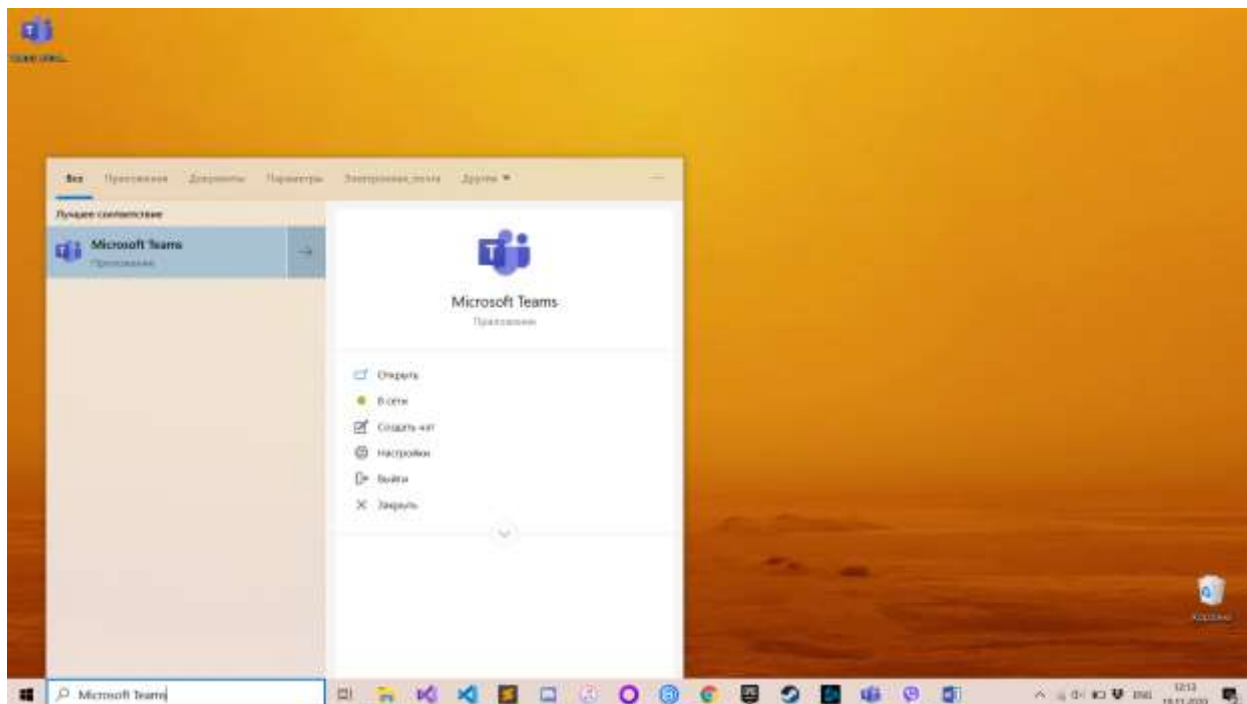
Microsoft Teams

Все Приложения Документы Параметры Электронная почта Другие ▼ ···

Лучшее соответствие

Microsoft Teams
Приложение

Microsoft Teams
Приложение

Открыть
В сети
Создать чат
Настройки
Выйти
Закрыть

Корзина

Microsoft Teams

ENG 12:13 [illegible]